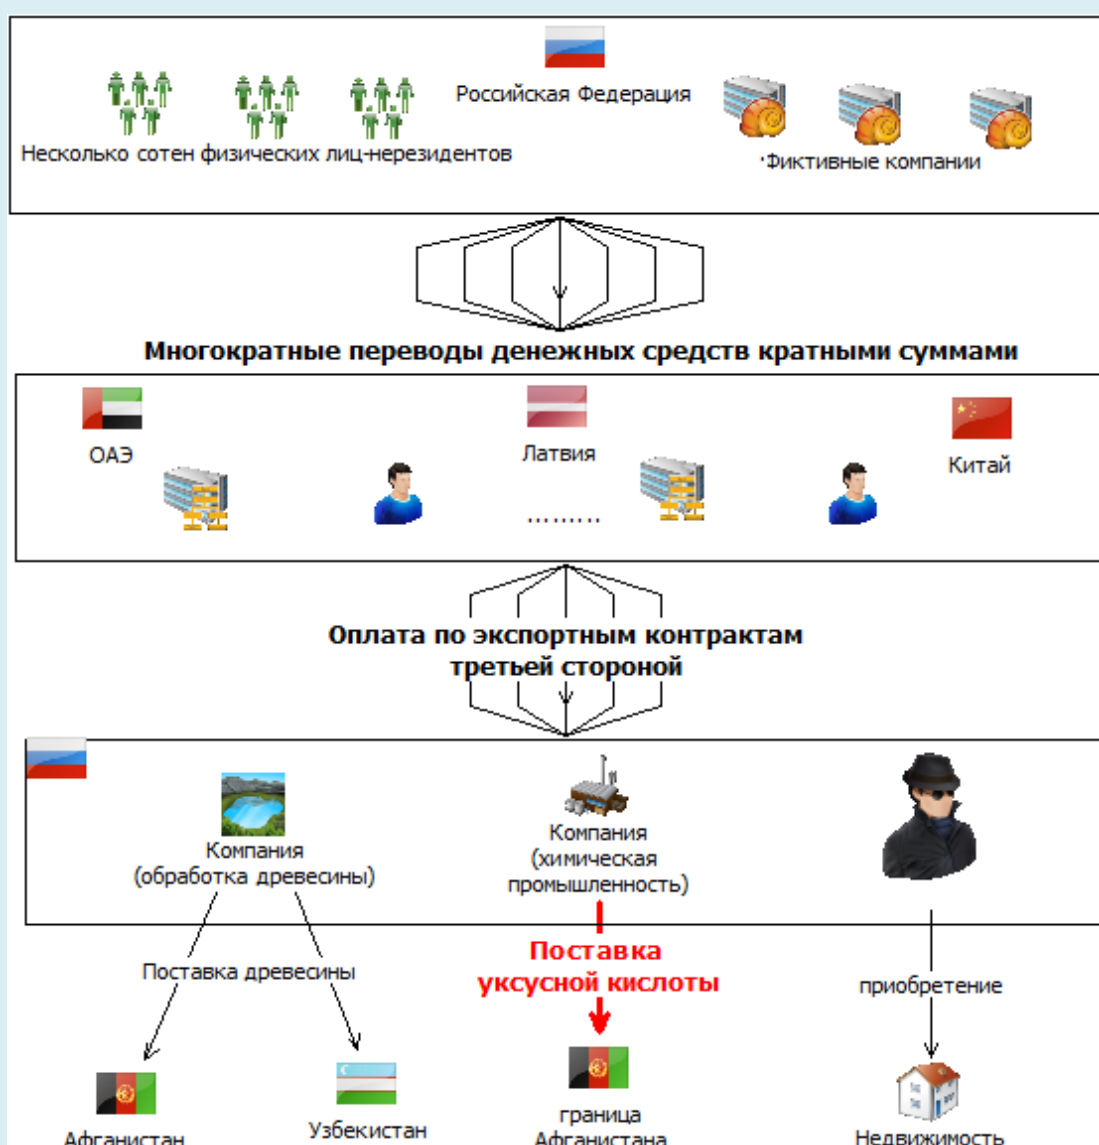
Российская Федерация

Несколько сотен физических лиц-нерезидентов

·Фиктивные компании

Многократные переводы денежных средств кратными суммами

ОАЭ

Латвия

Китай

………

Оплата по экспортным контрактам третьей стороной

Компания (обработка древесины)

Компания (химическая промышленность)

Поставка древесины

Поставка уксусной кислоты

приобретение

Афганистан

Узбекистан

граница Афганистана

Недвижимость